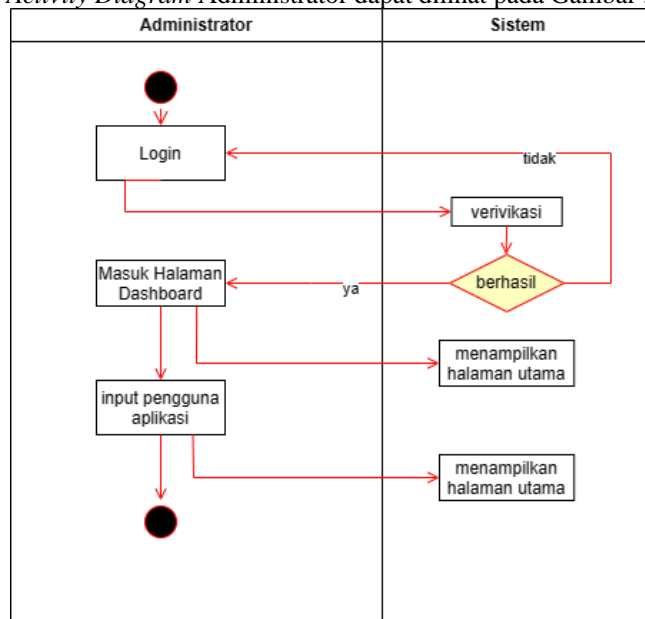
Activity Diagram Administrator dapat dilihat pada Gambar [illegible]

| Administrator | Sistem |
|---|---|

Login

tidak

verivikasi

Masuk Halaman Dashboard

ya

berhasil

menampilkan halaman utama

input pengguna aplikasi

menampilkan halaman utama